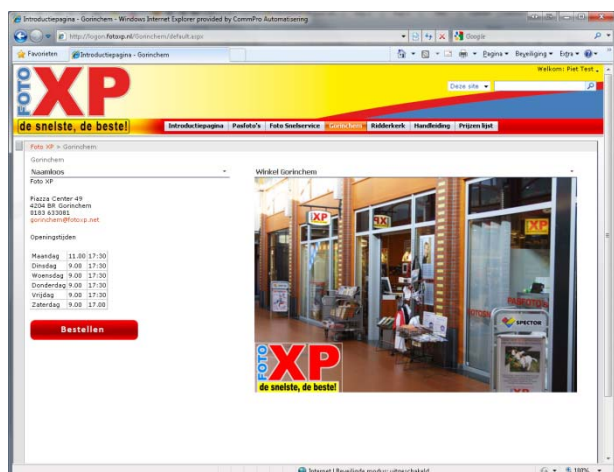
Introductiepagina - Gorinchem - Windows Internet Explorer provided by CommPro Automatisering

http://logan.fotoxp.nl/Gorinchem/default.aspx

Google

Favorieten

Introductiepagina - Gorinchem

Pagina ▾ Beveiliging ▾ Extra ▾

Welkom: Piet Test

FOTO XP

Deze site ▾

de snelste, de beste!

Introductiepagina | Panfoto's | Foto Snelservice | Gorinchem | Ridderkerk | Handleiding | Prijzen lijst

Foto XP > Gorinchem

Gorinchem

Naamloos

Foto XP

Piazza Center 49
4204 BR Gorinchem
0183 633081
gorinchem@fotoxp.net

Openingstijden

| | | |
|---|---|---|
| Maandag | 11.00 | 17:30 |
| Dinsdag | 9.00 | 17:30 |
| Woensdag | 9.00 | 17:30 |
| Donderdag | 9.00 | 17:30 |
| Vrijdag | 9.00 | 17:30 |
| Zaterdag | 9.00 | 17:30 |

Bestellen

Winkel Gorinchem

XP

XP

XP

SPECTOR

FOTO XP

de snelste, de beste!

Internet | Beveiligde modus: uitgeschakeld

100%